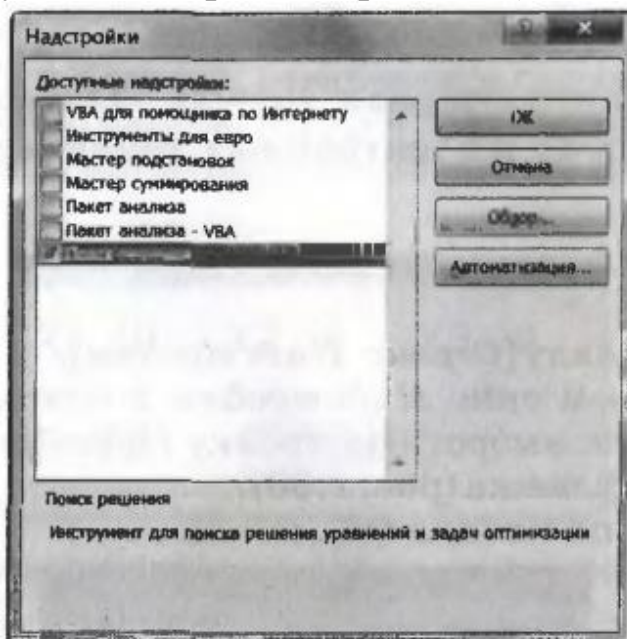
Надстройки

Доступные надстройки:

VBA для помощника по Интернету
Инструменты для евро
Мастер подстановок
Мастер суммирования
Пакет анализа
Пакет анализа - VBA
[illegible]

ОК
Отмена
Обзор...
Автоматизация...

Поиск решения

Инструмент для поиска решения уравнений и задач оптимизации